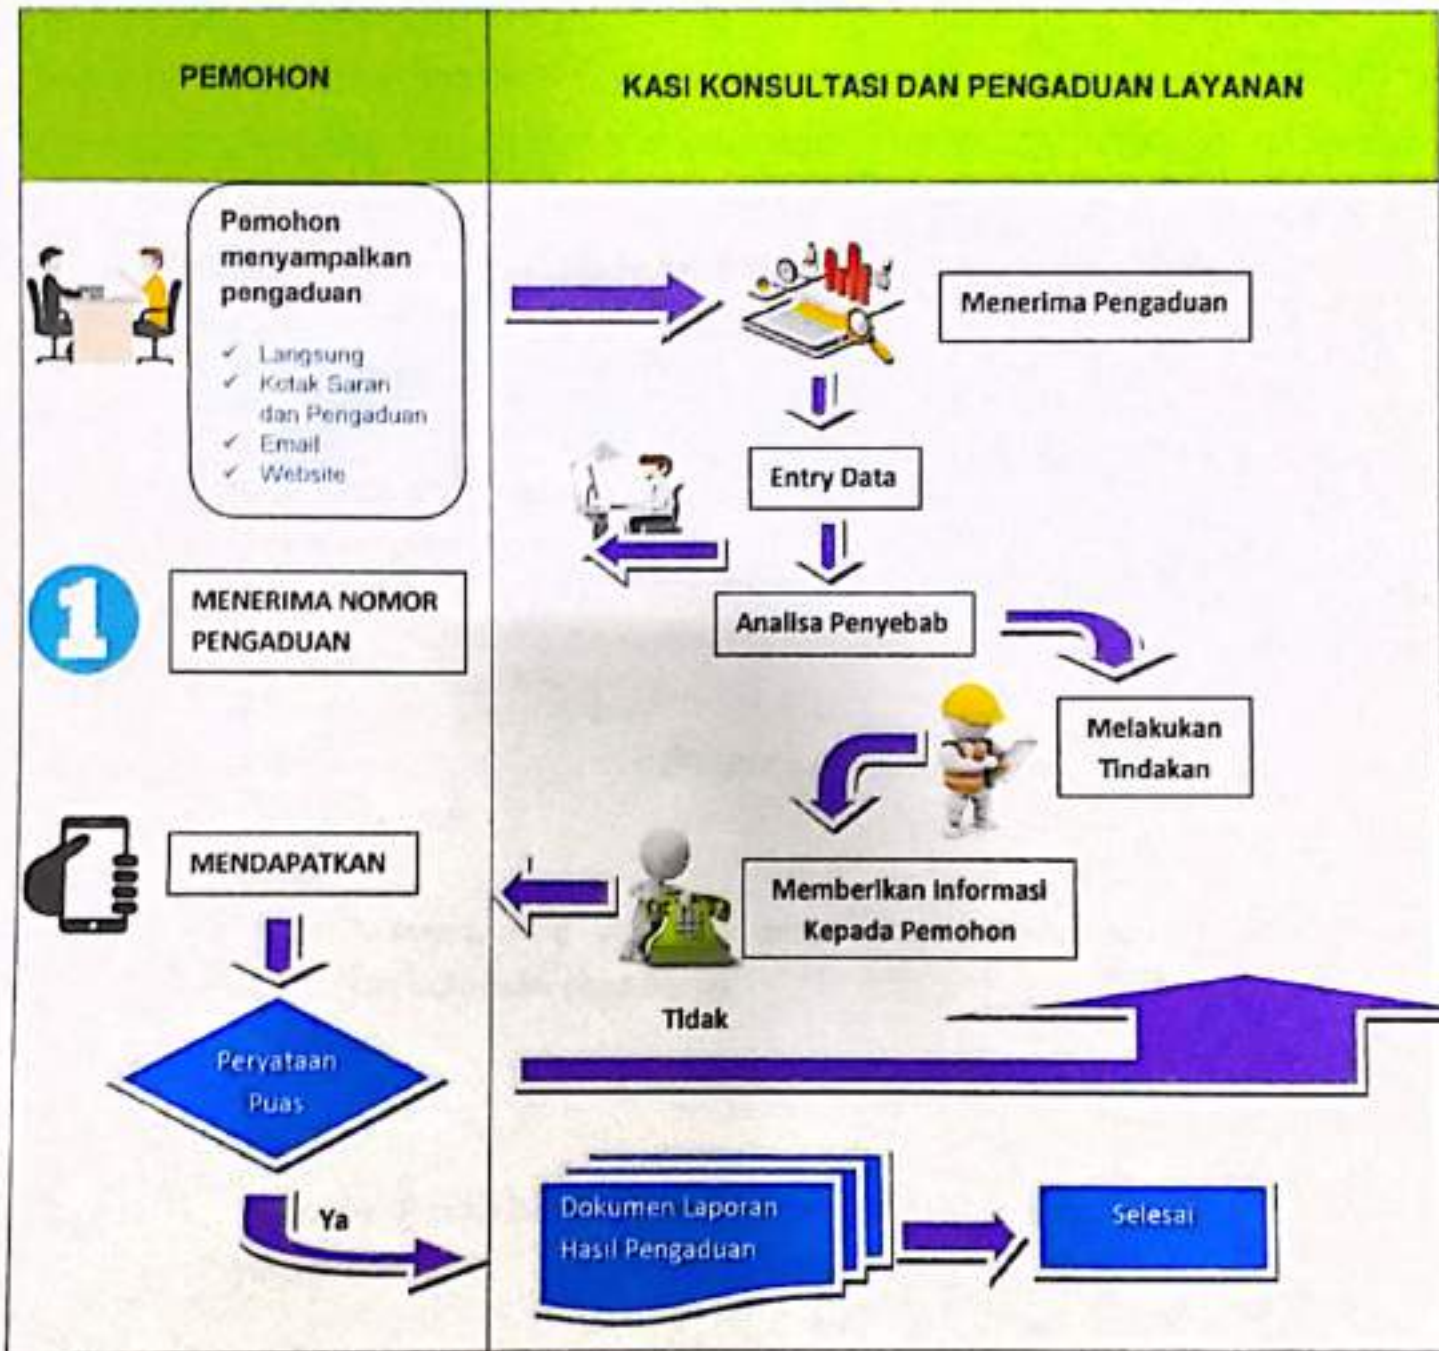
PEMOHON

KASI KONSULTASI DAN PENGADUAN LAYANAN

Pemohon menyampaikan pengaduan

✓ Langsung
✓ Kotak Saran dan Pengaduan
✓ Email
✓ Website

Menerima Pengaduan

Entry Data

1

MENERIMA NOMOR PENGADUAN

Analisa Penyebab

Melakukan Tindakan

MENDAPATKAN

Memberikan Informasi Kepada Pemohon

Tidak

Peryataan Puas

Ya

Dokumen Laporan Hasil Pengaduan

Selesai